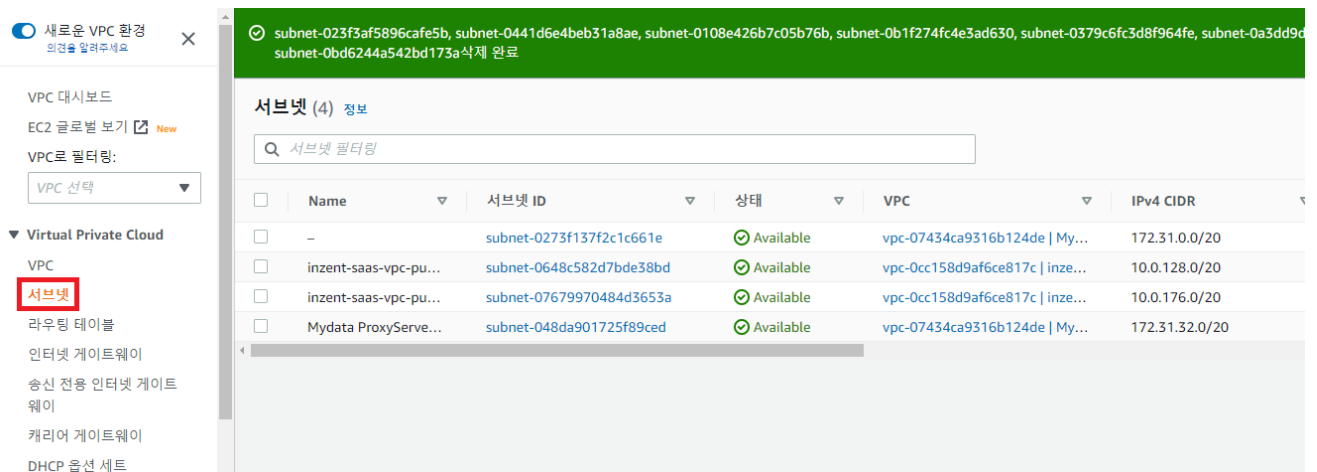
새로운 VPC 환경
의견을 알려주세요

VPC 대시보드
EC2 글로벌 보기 New
VPC로 필터링:
VPC 선택

▼ Virtual Private Cloud
VPC
서브넷
라우팅 테이블
인터넷 게이트웨이
송신 전용 인터넷 게이트웨이
캐리어 게이트웨이
DHCP 옵션 세트

subnet-023f3af5896cafe5b, subnet-0441d6e4beb31a8ae, subnet-0108e426b7c05b76b, subnet-0b1f274fc4e3ad630, subnet-0379c6fc3d8f964fe, subnet-0a3dd9d
subnet-0bd6244a542bd173a삭제 완료

서브넷 (4) 정보

서브넷 필터링

| Name | 서브넷 ID | 상태 | VPC | IPv4 CIDR |
|---|---|---|---|---|
| – | subnet-0273f137f2c1c661e | Available | vpc-07434ca9316b124de \| My... | 172.31.0.0/20 |
| inzent-saas-vpc-pu... | subnet-0648c582d7bde38bd | Available | vpc-0cc158d9af6ce817c \| inze... | 10.0.128.0/20 |
| inzent-saas-vpc-pu... | subnet-07679970484d3653a | Available | vpc-0cc158d9af6ce817c \| inze... | 10.0.176.0/20 |
| Mydata ProxyServe... | subnet-048da901725f89ced | Available | vpc-07434ca9316b124de \| My... | 172.31.32.0/20 |